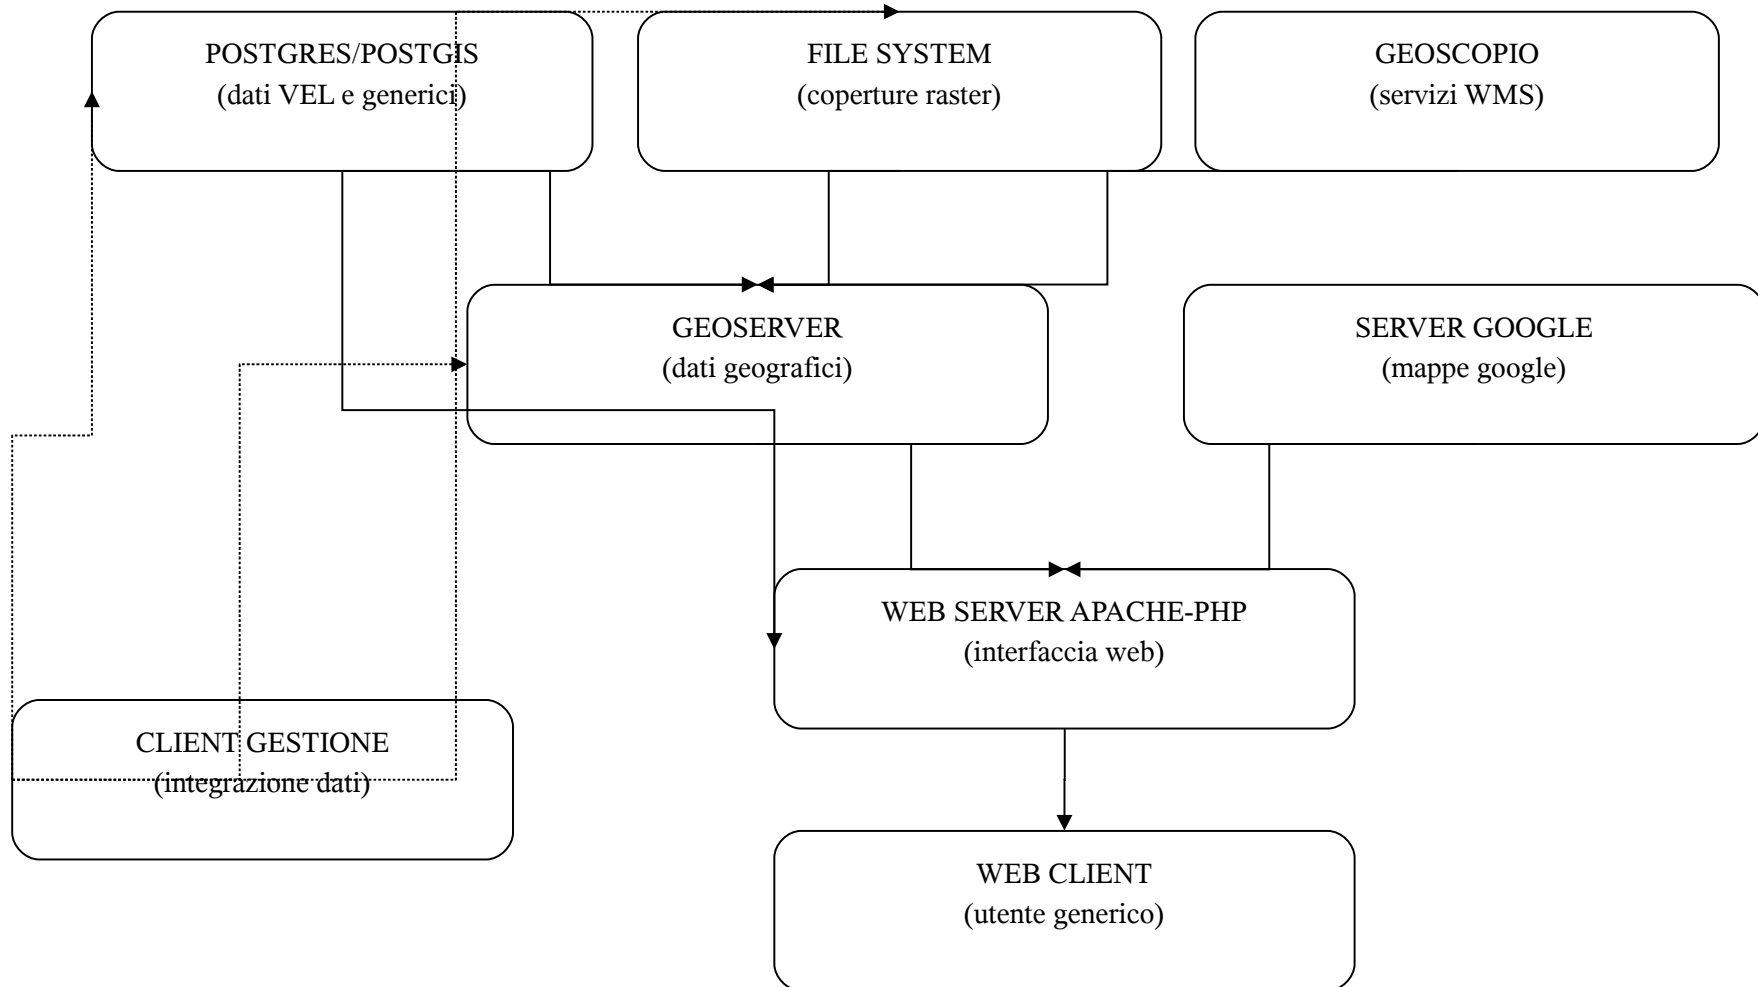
POSTGRES/POSTGIS
(dati VEL e generici)

FILE SYSTEM
(coperture raster)

GEOSCOPIO
(servizi WMS)

GEOSERVER
(dati geografici)

SERVER GOOGLE
(mappe google)

WEB SERVER APACHE-PHP
(interfaccia web)

CLIENT GESTIONE
(integrazione dati)

WEB CLIENT
(utente generico)